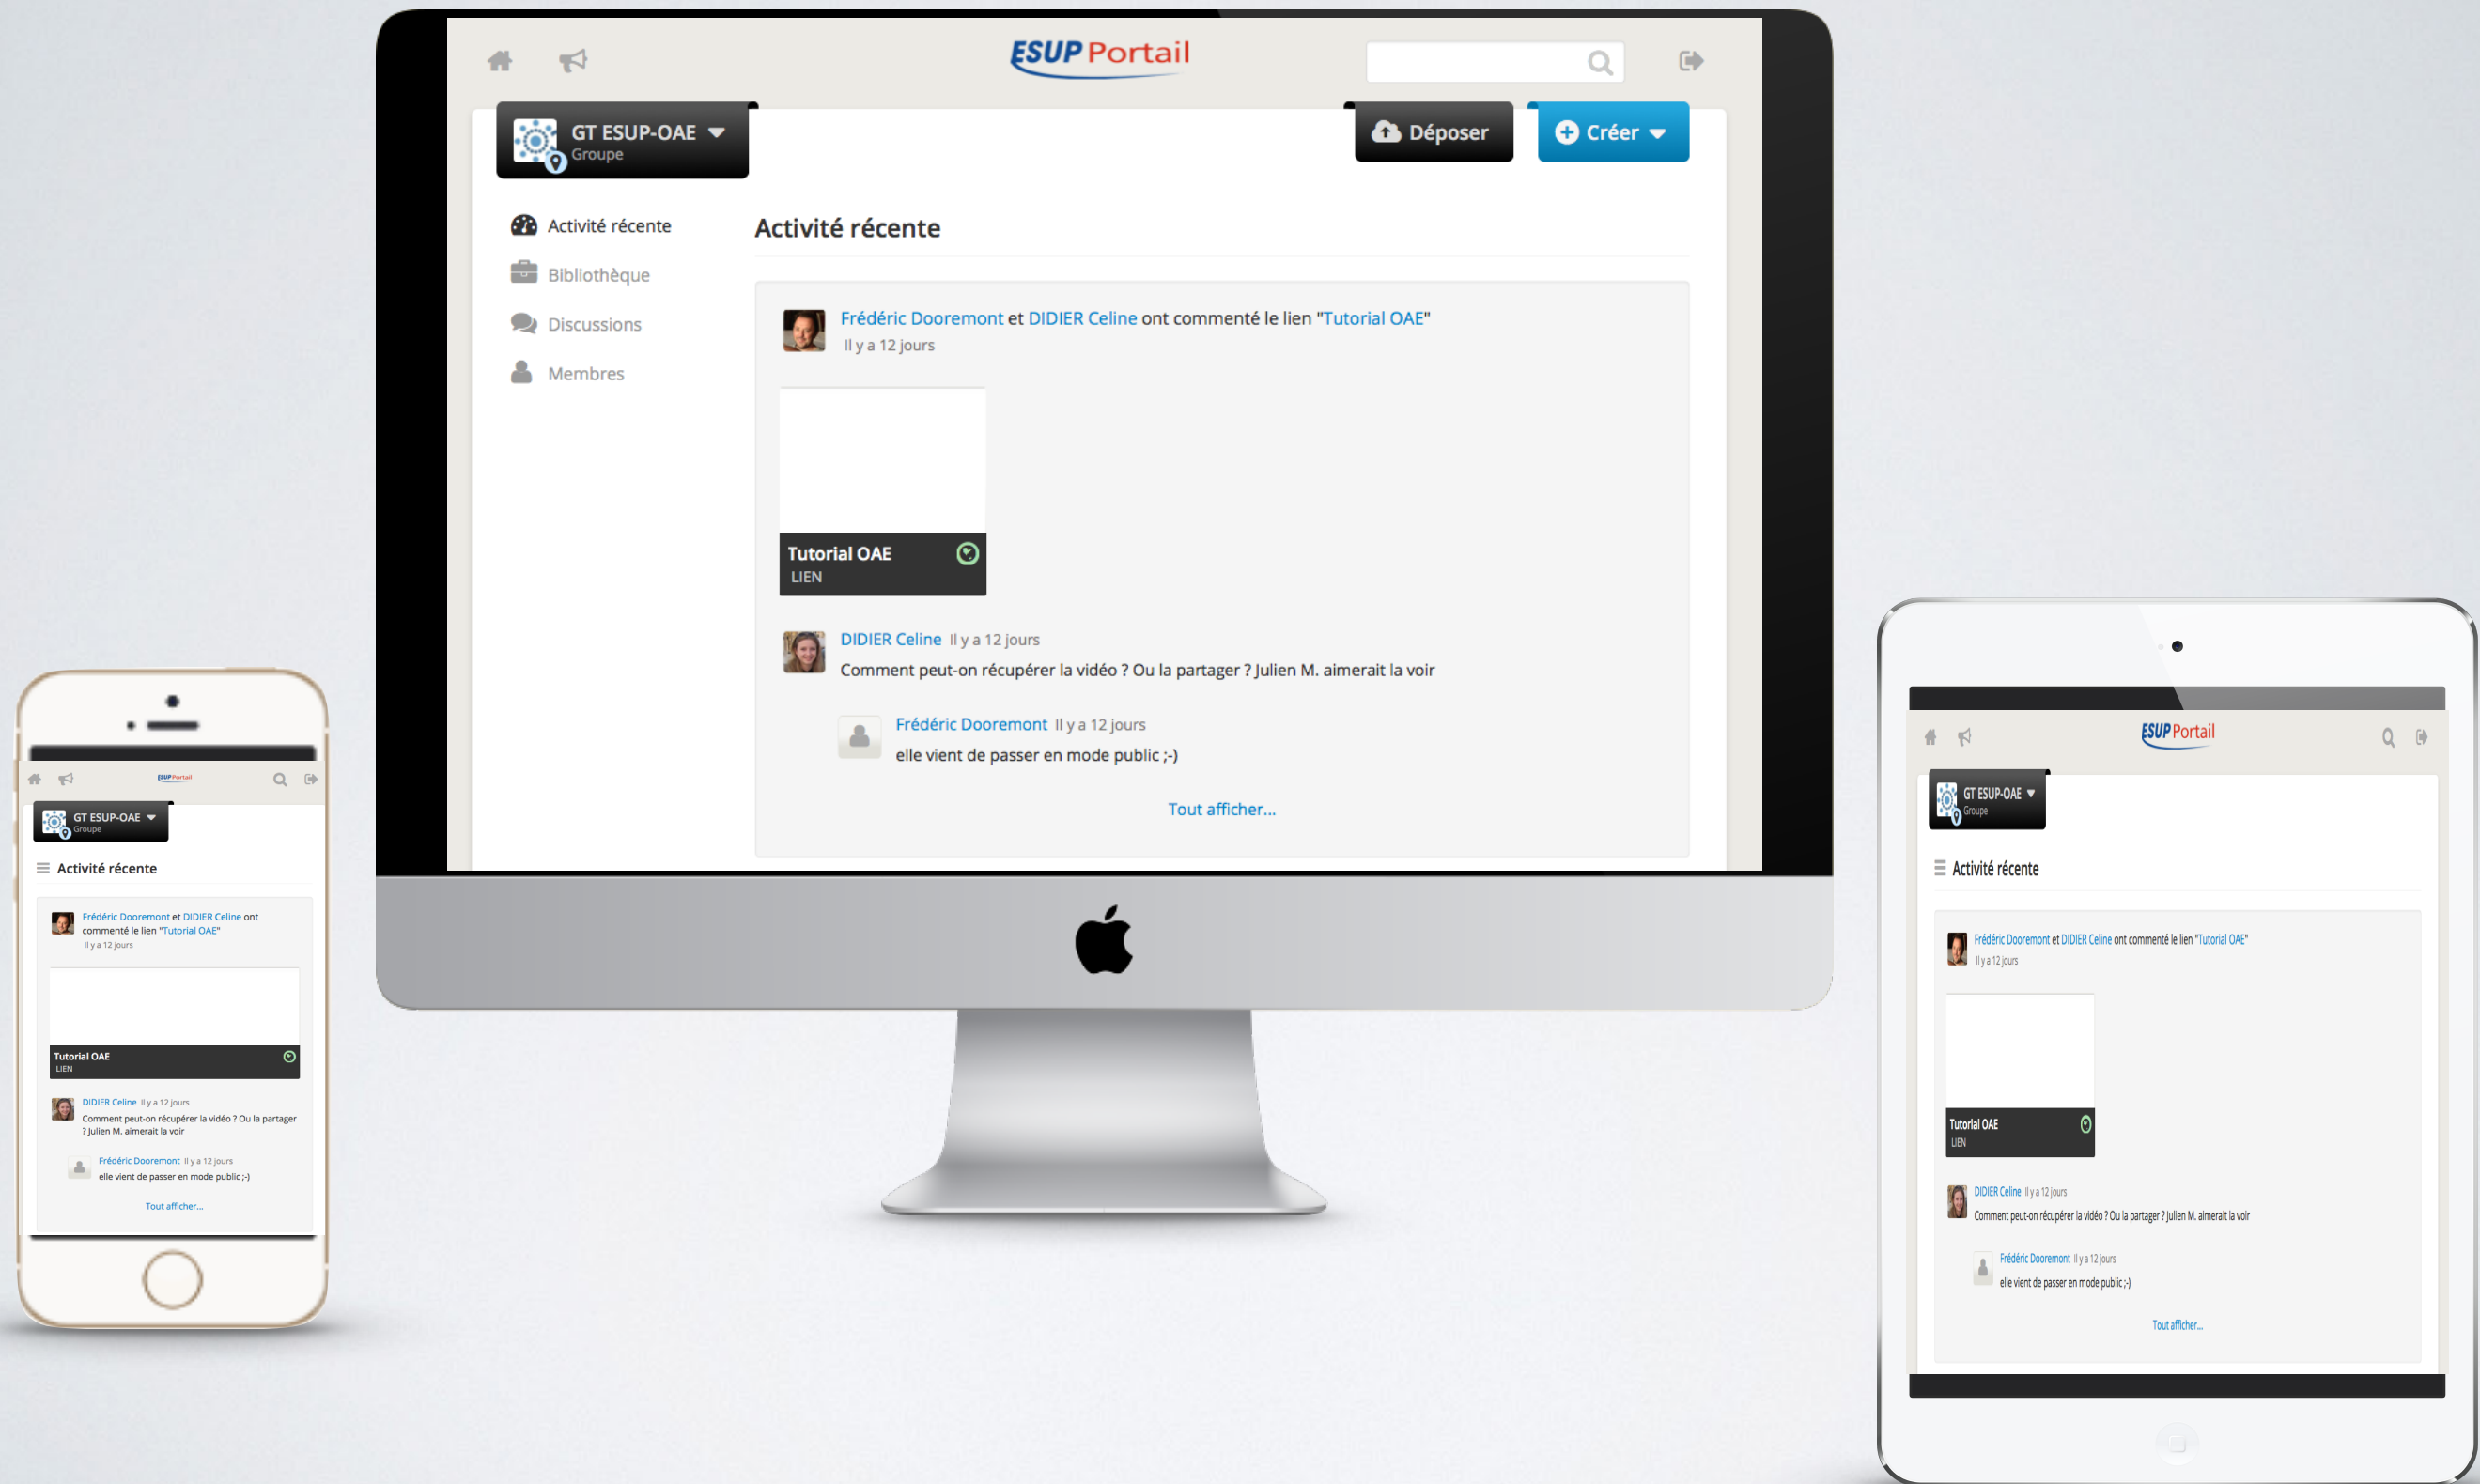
ESUP Portail

GT ESUP-OAE
Groupe

Déposer

Créer

Activité récente
Bibliothèque
Discussions
Membres

Activité récente

Frédéric Dooremont et DIDIER Celine ont commenté le lien "Tutorial OAE"
Il y a 12 jours

Tutorial OAE
LIEN

DIDIER Celine Il y a 12 jours
Comment peut-on récupérer la vidéo ? Ou la partager ? Julien M. aimerait la voir

Frédéric Dooremont Il y a 12 jours
elle vient de passer en mode public ;-)

Tout afficher...

ESUP Portail

GT ESUP-OAE
Groupe

Activité récente

Frédéric Dooremont et DIDIER Celine ont commenté le lien "Tutorial OAE"
Il y a 12 jours

Tutorial OAE
LIEN

DIDIER Celine Il y a 12 jours
Comment peut-on récupérer la vidéo ? Ou la partager ? Julien M. aimerait la voir

Frédéric Dooremont Il y a 12 jours
elle vient de passer en mode public ;-)

Tout afficher...

ESUP Portail

GT ESUP-OAE
Groupe

Activité récente

Frédéric Dooremont et DIDIER Celine ont commenté le lien "Tutorial OAE"
Il y a 12 jours

Tutorial OAE
LIEN

DIDIER Celine Il y a 12 jours
Comment peut-on récupérer la vidéo ? Ou la partager ? Julien M. aimerait la voir

Frédéric Dooremont Il y a 12 jours
elle vient de passer en mode public ;-)

Tout afficher...